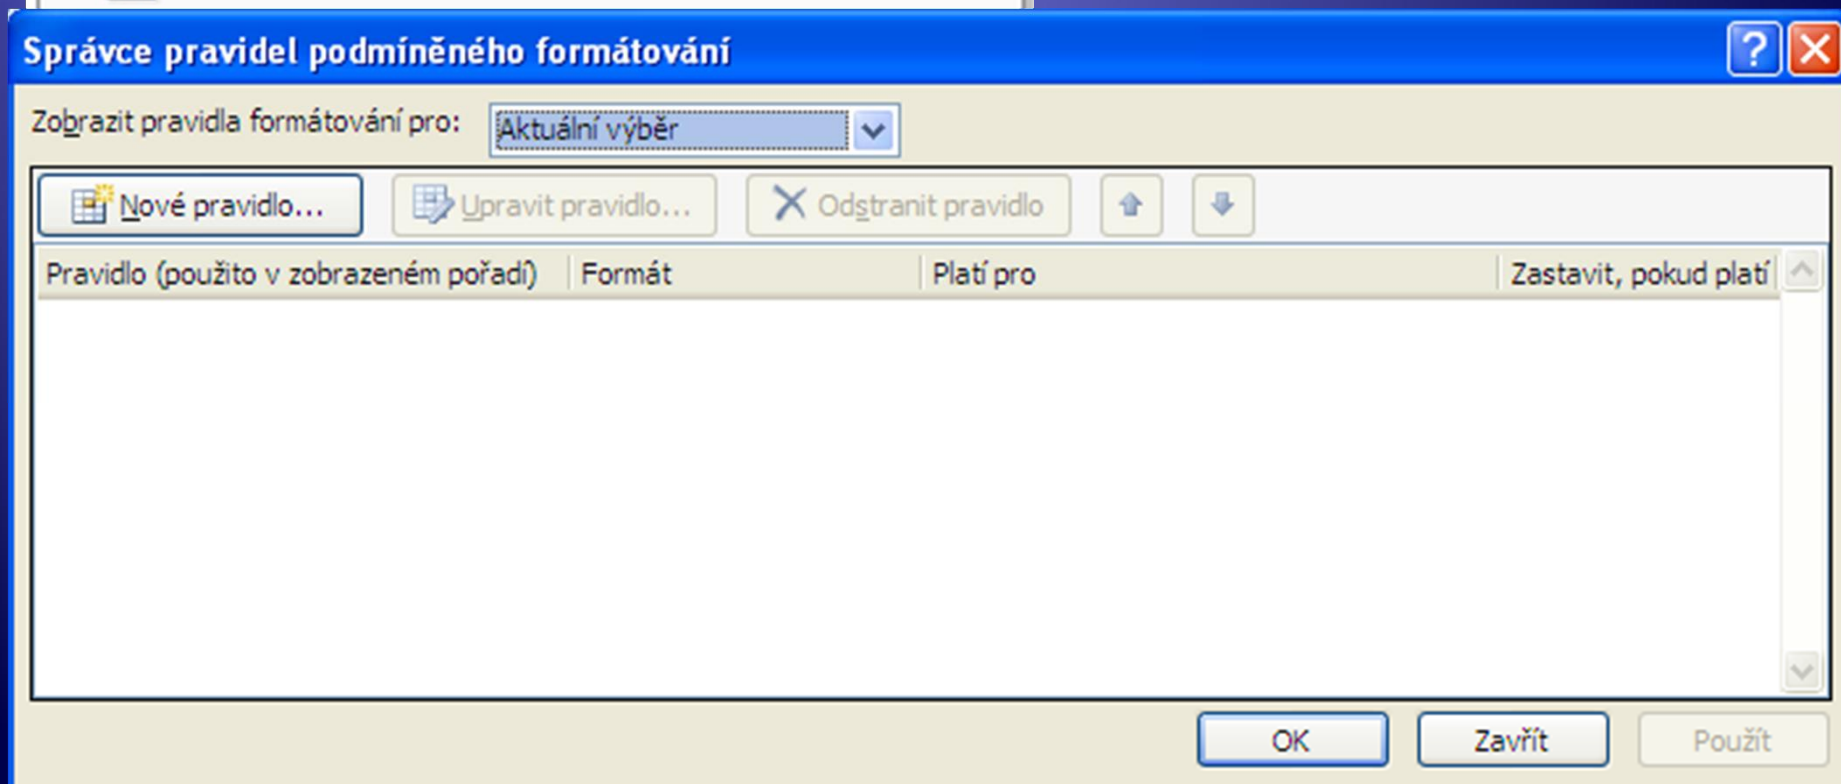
Správce pravidel podmíněného formátování

Zobrazit pravidla formátování pro: Aktuální výběr

Nové pravidlo... Upravit pravidlo... Odstranit pravidlo

| Pravidlo (použito v zobrazeném pořadí) | Formát | Platí pro | Zastavit, pokud platí |
|---|---|---|---|

OK Zavřít Použít